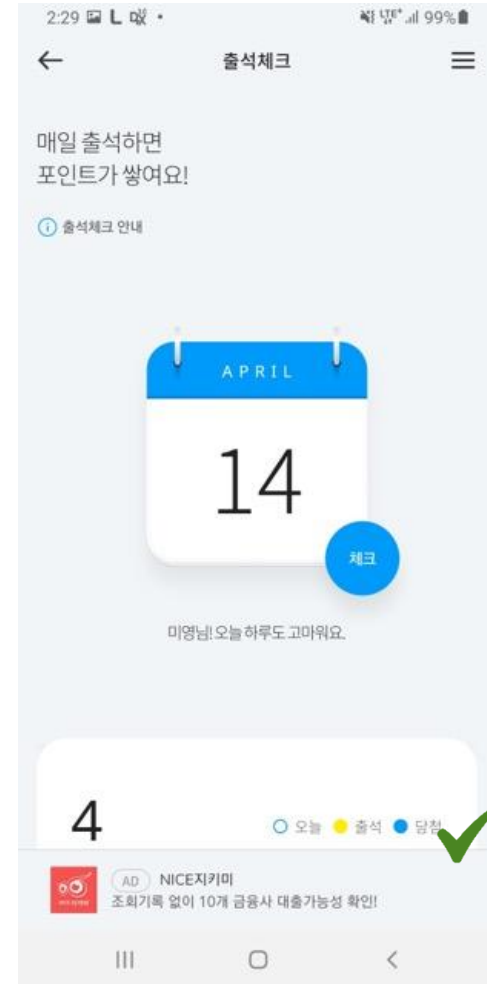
2:29 L 99%

←
출석체크
≡

매일 출석하면
포인트가 쌓여요!

ⓘ 출석체크 안내

APRIL
14

체크

미영님! 오늘 하루도 고마워요.

4

○ 오늘 ● 출석 ● 당첨

AD NICE지키미
조회기록 없이 10개 금융사 대출가능성 확인!

III ○ <